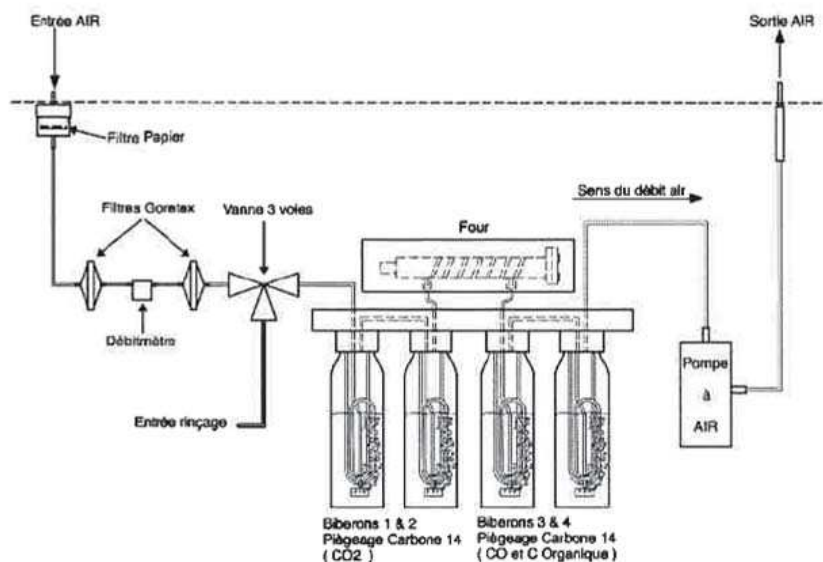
Entrée AIR

Sortie AIR

Filtre Papier

Filtres Goretex

Vanne 3 voies

Sens du débit air

Four

Débitmètre

Pompe à AIR

Entrée rinçage

Biberons 1 & 2
Piègeage Carbone 14
( CO2 )

Biberons 3 & 4
Piègeage Carbone 14
( CO et C Organique )